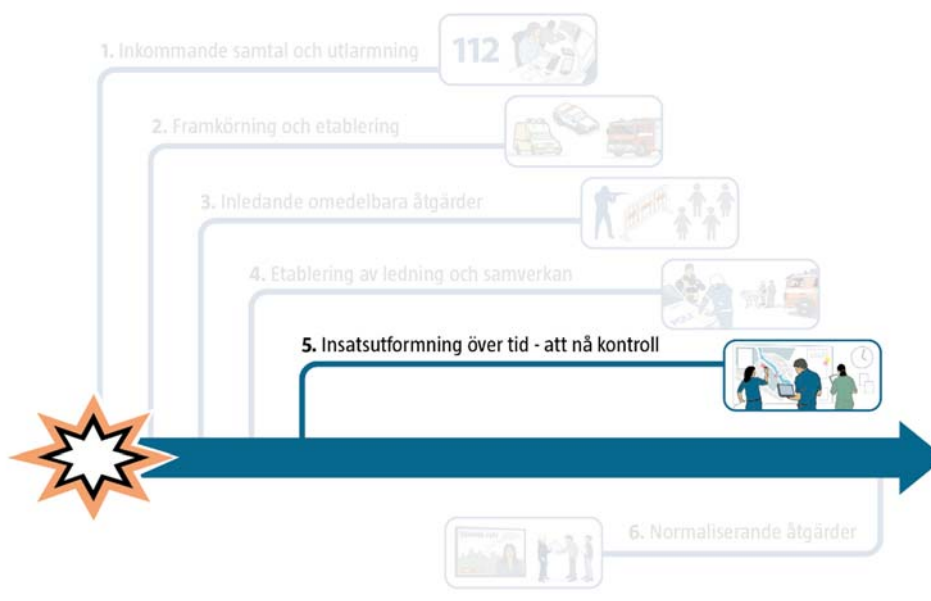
1. Inkommande samtal och utlarmning

112

2. Framkörning och etablering

3. Inledande omedelbara åtgärder

4. Etablering av ledning och samverkan

5. Insatsutformning över tid - att nå kontroll

6. Normaliserande åtgärder